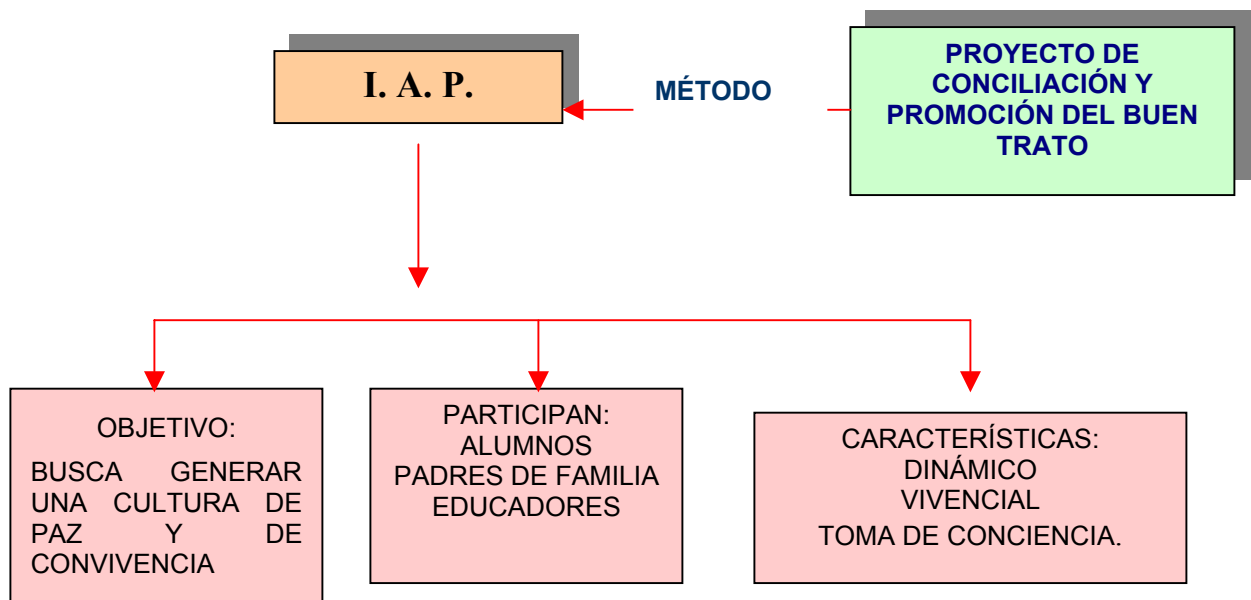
I. A. P.

MÉTODO

PROYECTO DE CONCILIACIÓN Y PROMOCIÓN DEL BUEN TRATO

OBJETIVO:
BUSCA GENERAR UNA CULTURA DE PAZ Y DE CONVIVENCIA

PARTICIPAN:
ALUMNOS
PADRES DE FAMILIA
EDUCADORES

CARACTERÍSTICAS:
DINÁMICO
VIVENCIAL
TOMA DE CONCIENCIA.